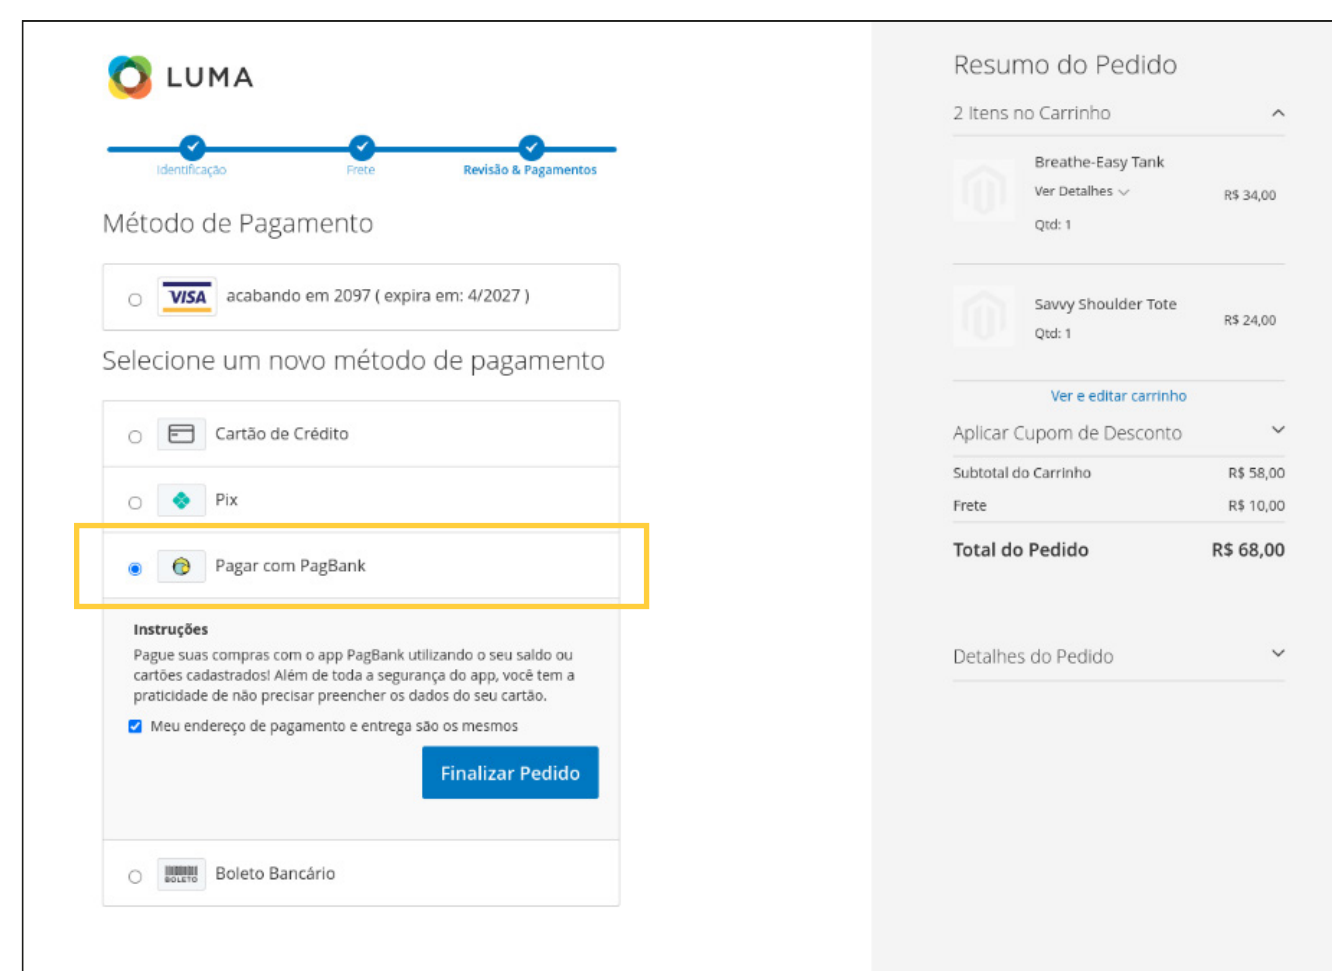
LUMA

Identificação
Frete
Revisão & Pagamentos

Método de Pagamento

VISA acabando em 2097 ( expira em: 4/2027 )

Selecione um novo método de pagamento

Cartão de Crédito

Pix

Pagar com PagBank

Instruções
Pague suas compras com o app PagBank utilizando o seu saldo ou cartões cadastrados! Além de toda a segurança do app, você tem a praticidade de não precisar preencher os dados do seu cartão.

Meu endereço de pagamento e entrega são os mesmos

Finalizar Pedido

BOLETO Boleto Bancário

Resumo do Pedido

2 Itens no Carrinho

Breathe-Easy Tank
Ver Detalhes
R$ 34,00
Qtd: 1

Savvy Shoulder Tote
R$ 24,00
Qtd: 1

Ver e editar carrinho

Aplicar Cupom de Desconto

| Subtotal do Carrinho | R$ 58,00 |
|---|---|
| Frete | R$ 10,00 |
| Total do Pedido | R$ 68,00 |

Detalhes do Pedido